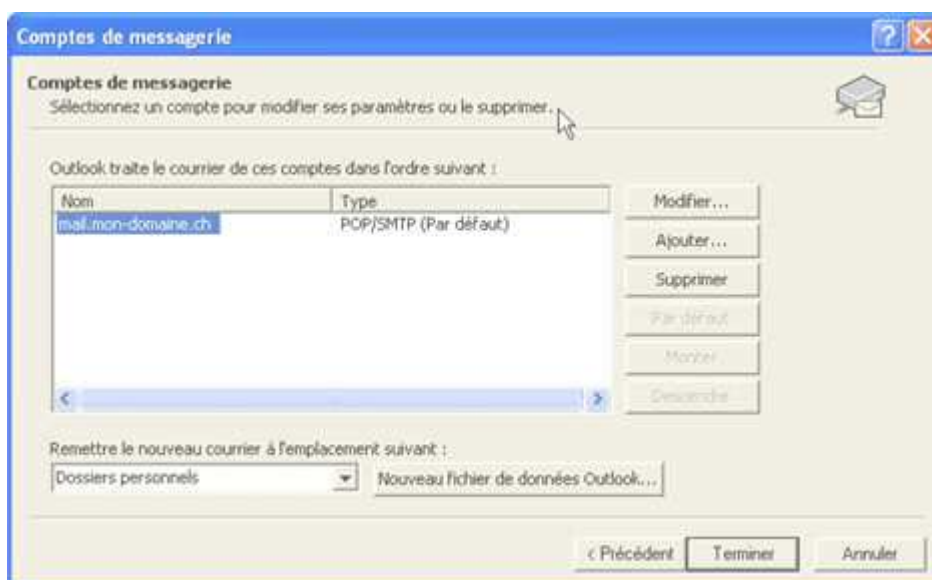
Comptes de messagerie

Comptes de messagerie
Sélectionnez un compte pour modifier ses paramètres ou le supprimer.

Outlook traite le courrier de ces comptes dans l'ordre suivant :

| Nom | Type |
|---|---|
| mail.mon-domaine.ch | POP/SMTP (Par défaut) |

Modifier...
Ajouter...
Supprimer
Par défaut
Monter
Descendre

Remettre le nouveau courrier à l'emplacement suivant :
Dossiers personnels
Nouveau fichier de données Outlook...

< Précédent
Terminer
Annuler